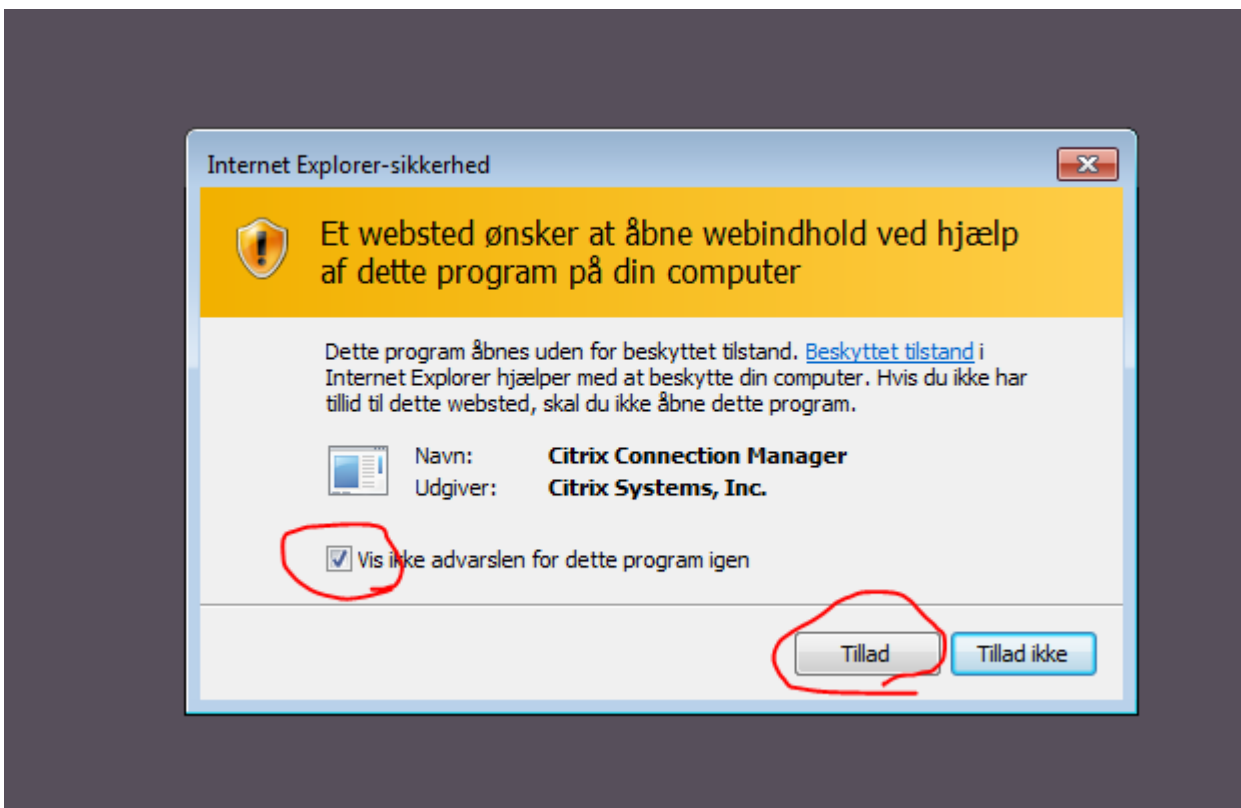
Internet Explorer-sikkerhed

Et websted ønsker at åbne webindhold ved hjælp af dette program på din computer

Dette program åbnes uden for beskyttet tilstand. Beskyttet tilstand i Internet Explorer hjælper med at beskytte din computer. Hvis du ikke har tillid til dette websted, skal du ikke åbne dette program.

Navn: Citrix Connection Manager
Udgiver: Citrix Systems, Inc.

Vis ikke advarslen for dette program igen

Tillad
Tillad ikke